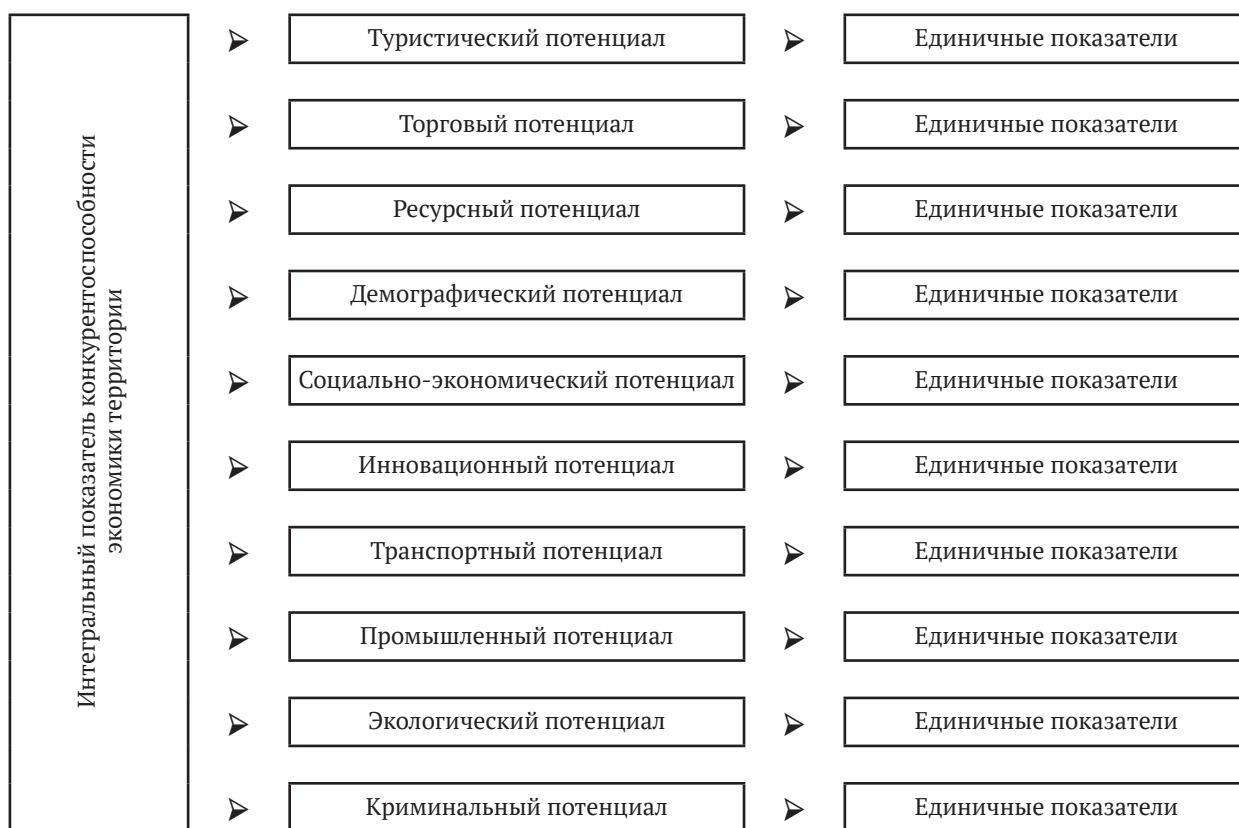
Интегральный показатель конкурентоспособности экономики территории

Туристический потенциал
Единичные показатели

Торговый потенциал
Единичные показатели

Ресурсный потенциал
Единичные показатели

Демографический потенциал
Единичные показатели

Социально-экономический потенциал
Единичные показатели

Инновационный потенциал
Единичные показатели

Транспортный потенциал
Единичные показатели

Промышленный потенциал
Единичные показатели

Экологический потенциал
Единичные показатели

Криминальный потенциал
Единичные показатели